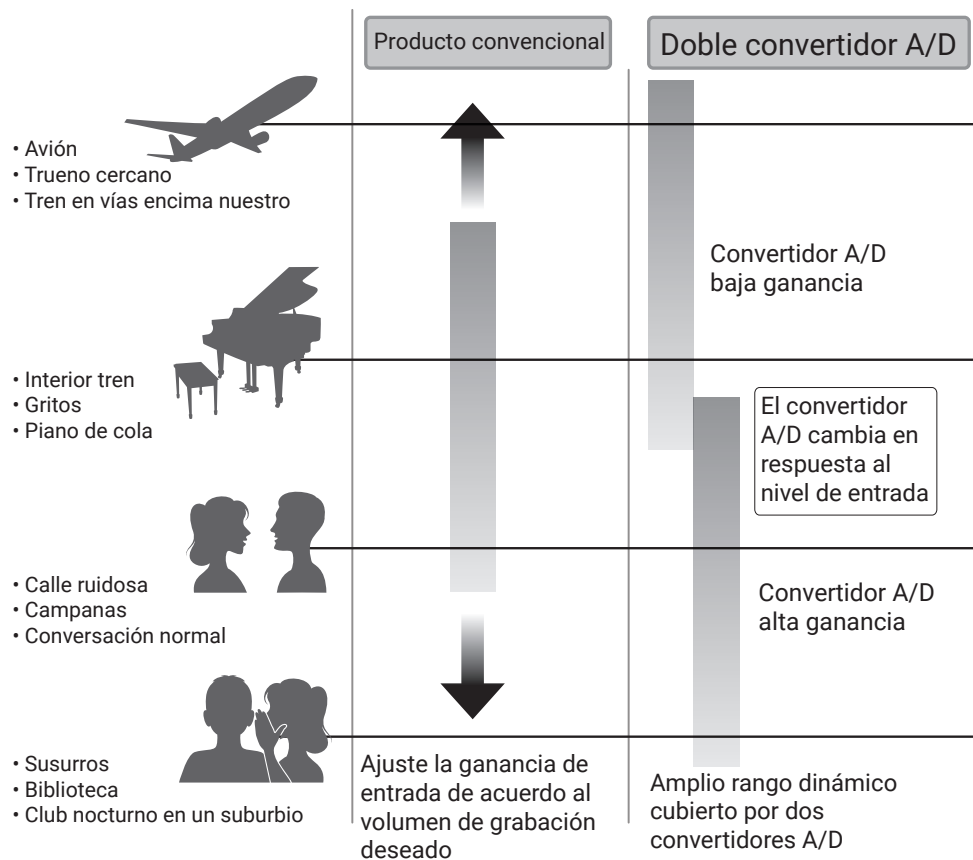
Producto convencional

Doble convertidor A/D

• Avión
• Trueno cercano
• Tren en vías encima nuestro

Convertidor A/D baja ganancia

• Interior tren
• Gritos
• Piano de cola

El convertidor A/D cambia en respuesta al nivel de entrada

• Calle ruidosa
• Campanas
• Conversación normal

Convertidor A/D alta ganancia

• Susurros
• Biblioteca
• Club nocturno en un suburbio

Ajuste la ganancia de entrada de acuerdo al volumen de grabación deseado

Amplio rango dinámico cubierto por dos convertidores A/D